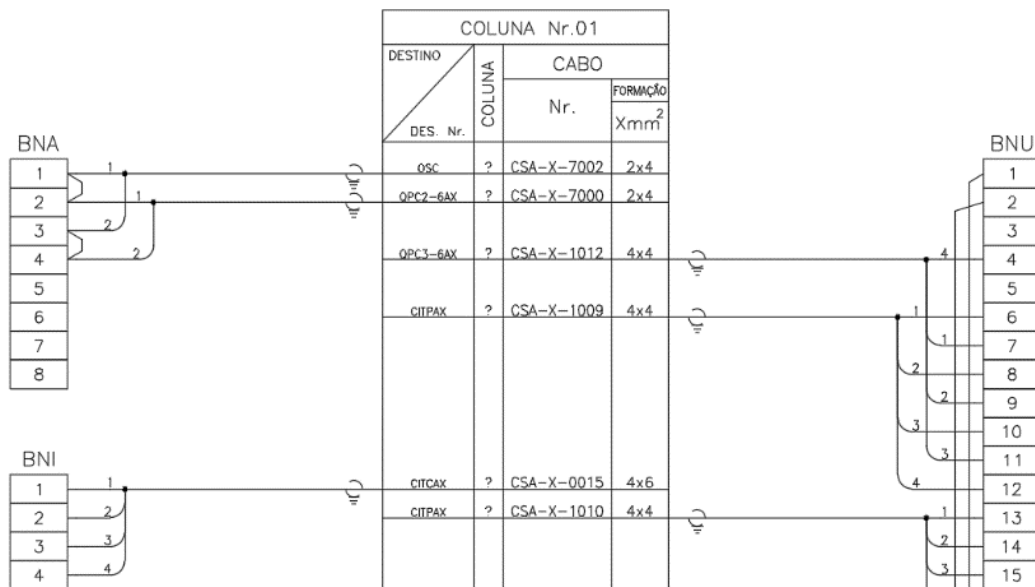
COLUNA Nr.01

| DESTINO / DES. Nr. | COLUNA | CABO Nr. | FORMAÇÃO $Xmm^2$ |
|---|---|---|---|
| OSC | ? | CSA-X-7002 | 2x4 |
| QPC2-6AX | ? | CSA-X-7000 | 2x4 |
| QPC3-6AX | ? | CSA-X-1012 | 4x4 |
| CITPAX | ? | CSA-X-1009 | 4x4 |
| CITCAX | ? | CSA-X-0015 | 4x6 |
| CITPAX | ? | CSA-X-1010 | 4x4 |

BNA
1
2
3
4
5
6
7
8

1 1 2 2

BNI
1
2
3
4

1 2 3 4

BNU
1
2
3
4
5
6
7
8
9
10
11
12
13
14
15

4 1 1 2 2 3 3 4 1 2 3